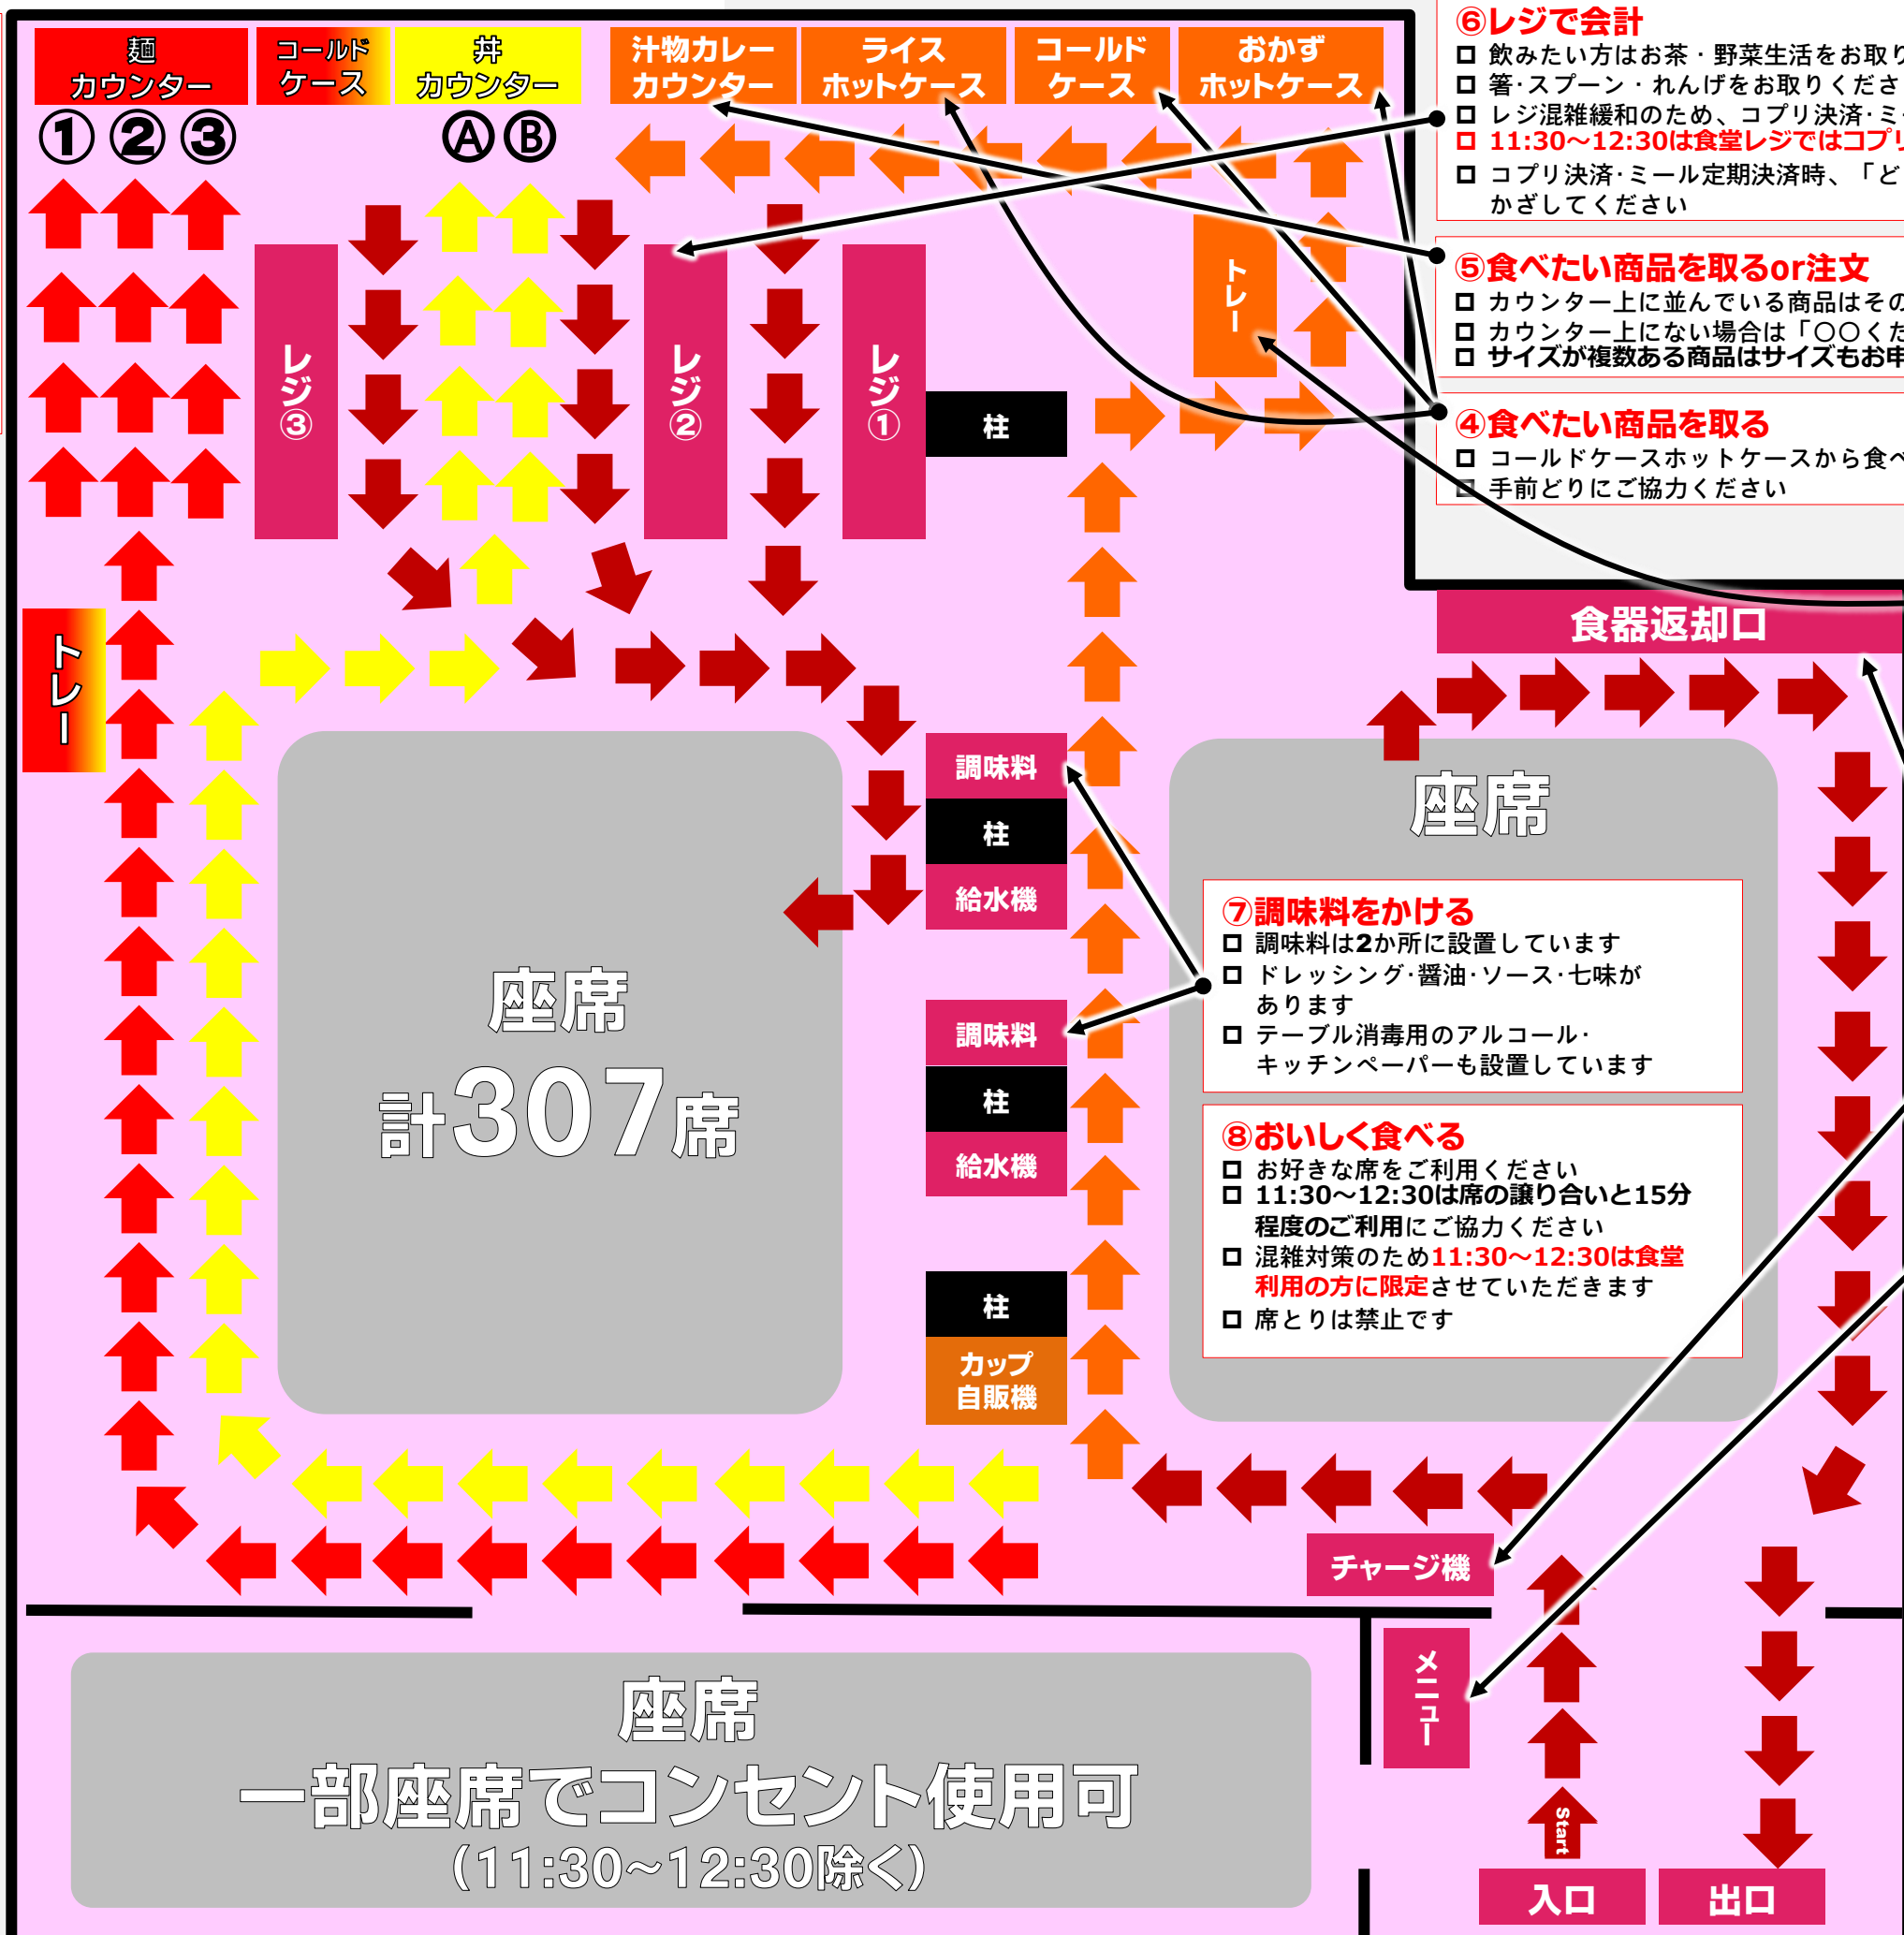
麺
カウンター
①②③

コールド
ケース

丼
カウンター
ⒶⒷ

汁物カレー
カウンター

ライス
ホットケース

コールド
ケース

おかず
ホットケース

⑥レジで会計
□ 飲みたい方はお茶・野菜生活をお取り
□ 箸･スプーン・れんげをお取りくださ
□ レジ混雑緩和のため、コプリ決済･ミ
□ 11:30～12:30は食堂レジではコプリ
□ コプリ決済･ミール定期決済時、「ど
かざしてください

⑤食べたい商品を取るor注文
□ カウンター上に並んでいる商品はその
□ カウンター上にない場合は「〇〇くだ
□ サイズが複数ある商品はサイズもお申

④食べたい商品を取る
□ コールドケースホットケースから食べ
□ 手前どりにご協力ください

レジ③

レジ②

レジ①

柱

トレー

トレー

食器返却口

調味料
柱
給水機

調味料
柱
給水機

柱
カップ
自販機

座席
計307席

座席

⑦調味料をかける
□ 調味料は2か所に設置しています
□ ドレッシング･醤油･ソース･七味が
あります
□ テーブル消毒用のアルコール･
キッチンペーパーも設置しています

⑧おいしく食べる
□ お好きな席をご利用ください
□ 11:30～12:30は席の譲り合いと15分
程度のご利用にご協力ください
□ 混雑対策のため11:30～12:30は食堂
利用の方に限定させていただきます
□ 席とりは禁止です

チャージ機

メニュー

Start

入口

出口

座席
一部座席でコンセント使用可
(11:30～12:30除く)